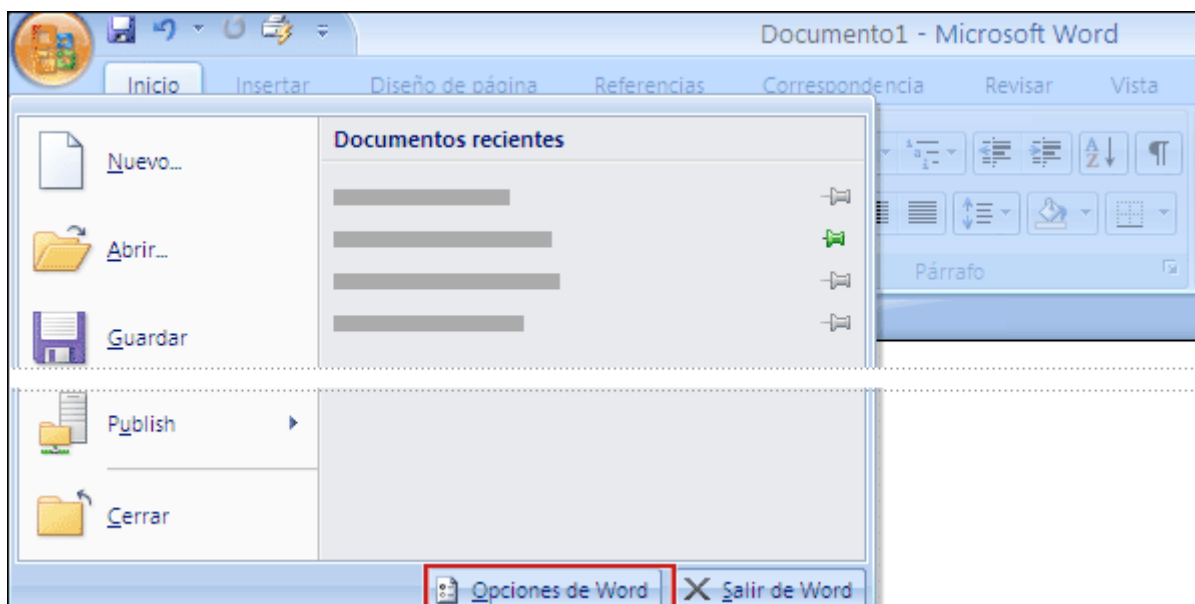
Documento1 - Microsoft Word

Inicio Insertar Diseño de página Referencias Correspondencia Revisar Vista

Nuevo...

Abrir...

Guardar

Publish

Cerrar

Documentos recientes

Párrafo

Opciones de Word

Salir de Word